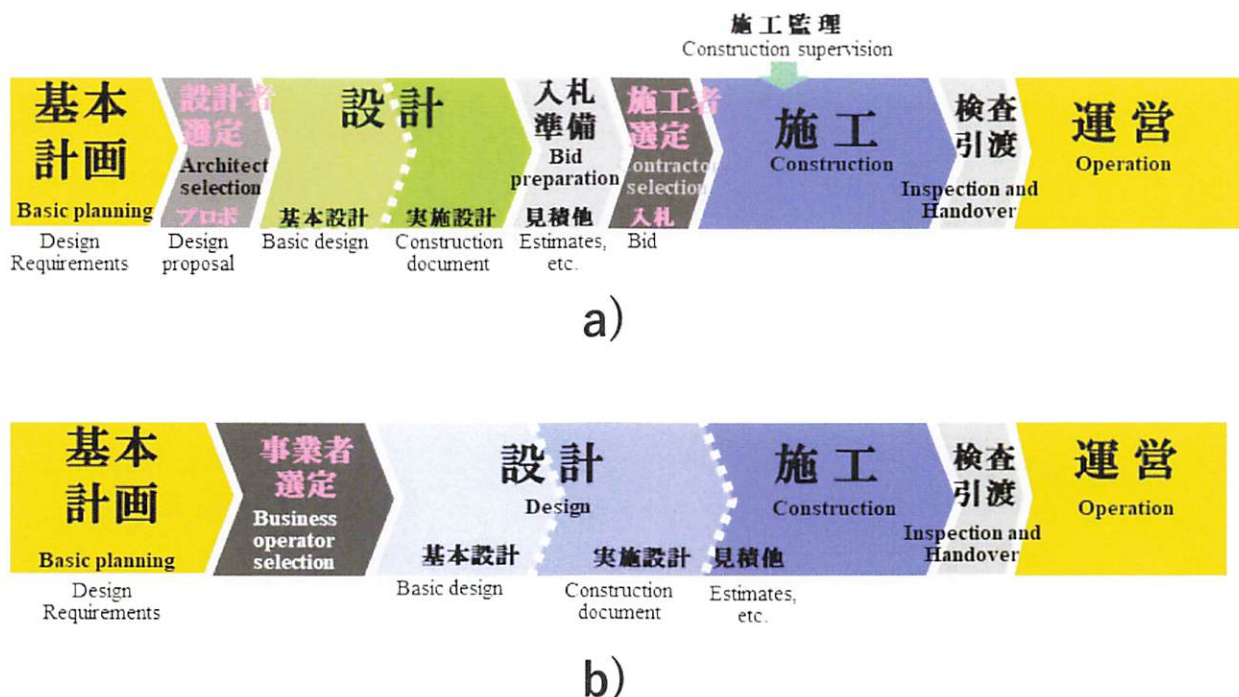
施工監理
Construction supervision

基本計画
Basic planning
Design Requirements

設計者選定
Architect selection
プロポ
Design proposal

設計
基本設計
Basic design
実施設計
Construction document

入札準備
Bid preparation
見積他
Estimates, etc.

施工者選定
Contractor selection
入札
Bid

施工
Construction

検査引渡
Inspection and Handover

運営
Operation

a)

基本計画
Basic planning
Design Requirements

事業者選定
Business operator selection

設計
Design
基本設計
Basic design
実施設計
Construction document
見積他
Estimates, etc.

施工
Construction

検査引渡
Inspection and Handover

運営
Operation

b)